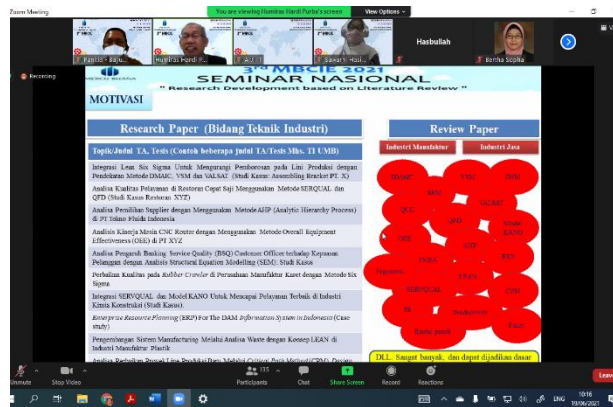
Zoom Meeting

You are viewing Humiras Hardi Purba's screen

View Options

Hasbullah

Recording

Bertha Sophia

Humiras Hardi ...

MBCIE 2021

SEMINAR NASIONAL

" Research Development based on Literature Review "

MOTIVASI

Research Paper (Bidang Teknik Industri)

Review Paper

Topik/Judul TA, Tesis (Contoh beberapa judul TA/Tesis Mhs. TI UMB)

Industri Manufaktur

Industri Jasa

Integrasi Lean Six Sigma Untuk Mengurangi Pemborosan pada Lini Produksi dengan Pendekatan Metode DMAIC, VSM dan VALSAT (Studi Kasus: Assembling Bracket PT. X)

Analisa Kualitas Pelayanan di Restoran Cepat Saji Menggunakan Metode SERQUAL dan QFD (Studi Kasus Restoran XYZ)

Analisa Pemilihan Supplier dengan Menggunakan Metode AHP (Analytic Hierarchy Process) di PT Tobmo Fluida Indonesia

Analisis Kinerja Mesin CNC Router dengan Menggunakan Metode Overall Equipment Effectiveness (OEE) di PT XYZ

Analisa Pengaruh Banking Service Quality (BSQ) Customer Officer terhadap Kepuasan Pelanggan dengan Analisis Structural Equation Modelling (SEM), Studi Kasus

Perbaikan Kualitas pada Rubber Crawler di Perusahaan Manufaktur Karet dengan Metode Six Sigma

Integrasi SERVQUAL dan Model KANO Untuk Mencapai Pelayanan Terbaik di Industri Kimia Konstruksi (Studi Kasus)

Enterprise Resource Planning (ERP) For The DAM Information System in Indonesia (Case study)

Pengembangan Sistem Manufacturing Melalui Analisa Waste dengan Konsep LEAN di Industri Manufaktur Plastik

DMAIC

TPM

SEM

QFD

VALSAT

QCC

AHP

Model KANO

OEE

SERVQUAL

LEAN

ERP

Simulasi

PPIC

SERVQUAL

Six Sigma

Kaizen

Kano model

DLL. Sangat banyak, dan dapat dijadikan dasar

Unmute

Stop Video

Participants 115

Chat

Share Screen

Record

Reactions

Leave

10:16

19/06/2021

ENG